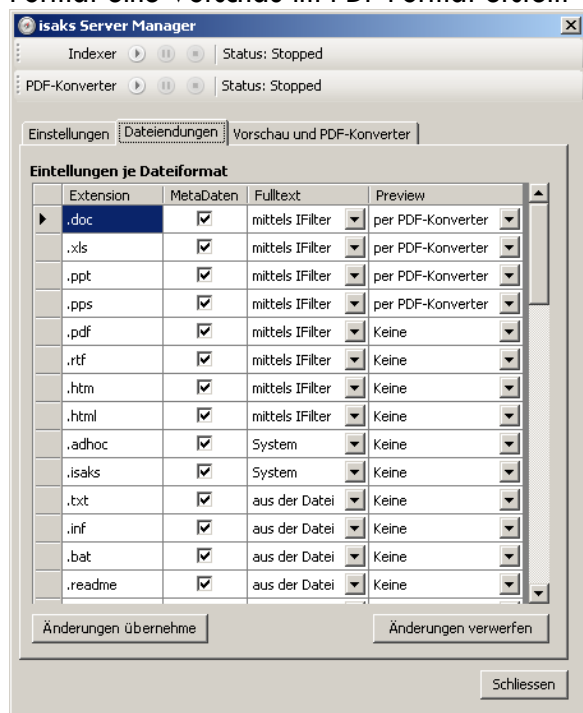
isaks Server Manager

Indexer | Status: Stopped

PDF-Konverter | Status: Stopped

Einstellungen | Dateiendungen | Vorschau und PDF-Konverter

Eintellungen je Dateiformat

| | Extension | MetaDaten | Fulltext | Preview |
|---|---|---|---|---|
| ▶ | .doc | ☑ | mittels IFilter | per PDF-Konverter |
| | .xls | ☑ | mittels IFilter | per PDF-Konverter |
| | .ppt | ☑ | mittels IFilter | per PDF-Konverter |
| | .pps | ☑ | mittels IFilter | per PDF-Konverter |
| | .pdf | ☑ | mittels IFilter | Keine |
| | .rtf | ☑ | mittels IFilter | Keine |
| | .htm | ☑ | mittels IFilter | Keine |
| | .html | ☑ | mittels IFilter | Keine |
| | .adhoc | ☑ | System | Keine |
| | .isaks | ☑ | System | Keine |
| | .txt | ☑ | aus der Datei | Keine |
| | .inf | ☑ | aus der Datei | Keine |
| | .bat | ☑ | aus der Datei | Keine |
| | .readme | ☑ | aus der Datei | Keine |

Änderungen übernehme

Änderungen verwerfen

Schliessen